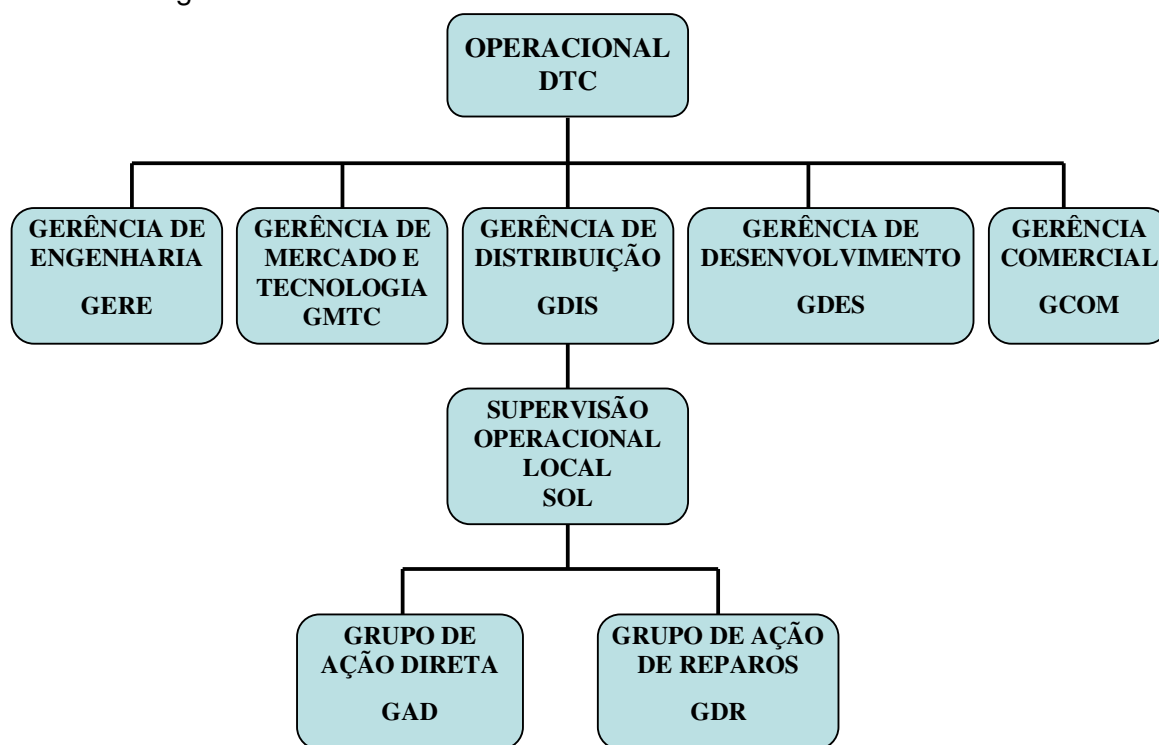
OPERACIONAL
DTC

GERÊNCIA DE
ENGENHARIA
GERE

GERÊNCIA DE
MERCADO E
TECNOLOGIA
GMTC

GERÊNCIA DE
DISTRIBUIÇÃO
GDIS

GERÊNCIA DE
DESENVOLVIMENTO
GDES

GERÊNCIA
COMERCIAL
GCOM

SUPERVISÃO
OPERACIONAL
LOCAL
SOL

GRUPO DE
AÇÃO DIRETA
GAD

GRUPO DE AÇÃO
DE REPAROS
GDR